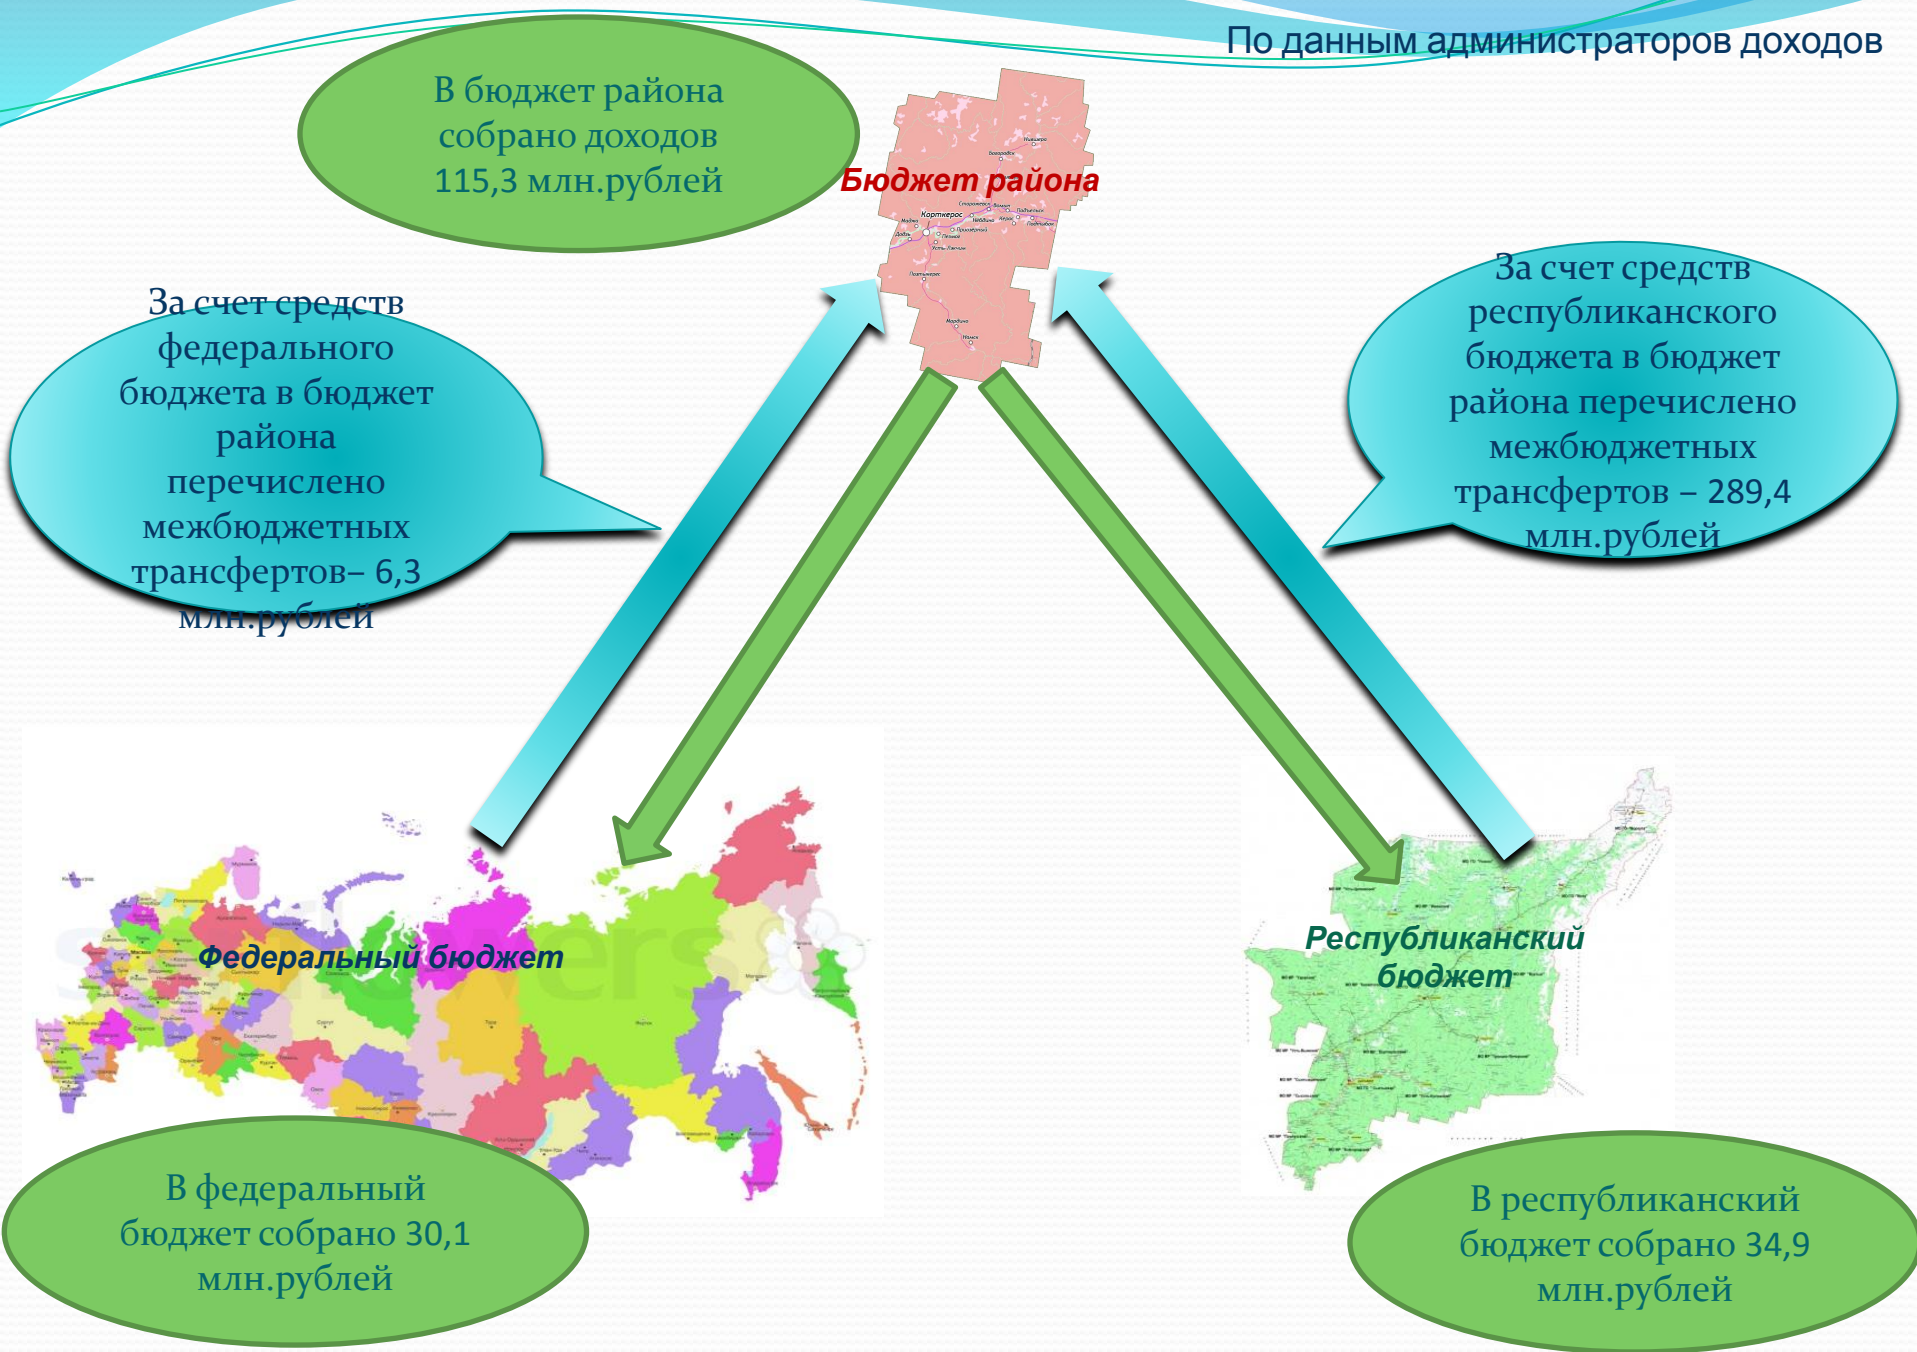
По данным администраторов доходов

В бюджет района собрано доходов 115,3 млн.рублей

Бюджет района

За счет средств федерального бюджета в бюджет района перечислено межбюджетных трансфертов– 6,3 млн.рублей

За счет средств республиканского бюджета в бюджет района перечислено межбюджетных трансфертов – 289,4 млн.рублей

Федеральный бюджет

Республиканский бюджет

В федеральный бюджет собрано 30,1 млн.рублей

В республиканский бюджет собрано 34,9 млн.рублей